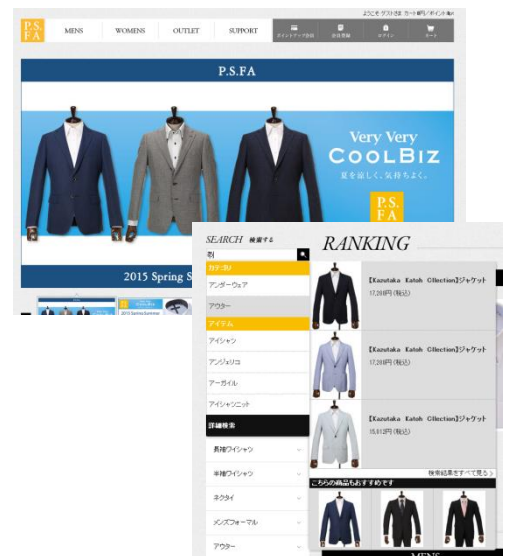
P.S. FA

ようこそ ゲスト様 カート ポイント

MENS WOMENS OUTLET SUPPORT

ポイントアップ会員 会員登録 ログイン カート

P.S.FA

Very Very COOLBIZ

夏を涼しく、気持ちよく。

P.S. FA

2015 Spring S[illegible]

SEARCH 検索する

RANKING

カテゴリ

アンダーウェア

アウター

アイテム

アイシャツ

アンジェリコ

アーガイル

アイシャツニット

詳細検索

長袖ワイシャツ

半袖ワイシャツ

ネクタイ

メンズフォーマル

アウター

【Kazutaka Katoh Collection】ジャケット

17,280円 (税込)

【Kazutaka Katoh Collection】ジャケット

17,280円 (税込)

【Kazutaka Katoh Collection】ジャケット

15,612円 (税込)

検索結果をすべて見る

こちらの商品もおすすめです

MENS